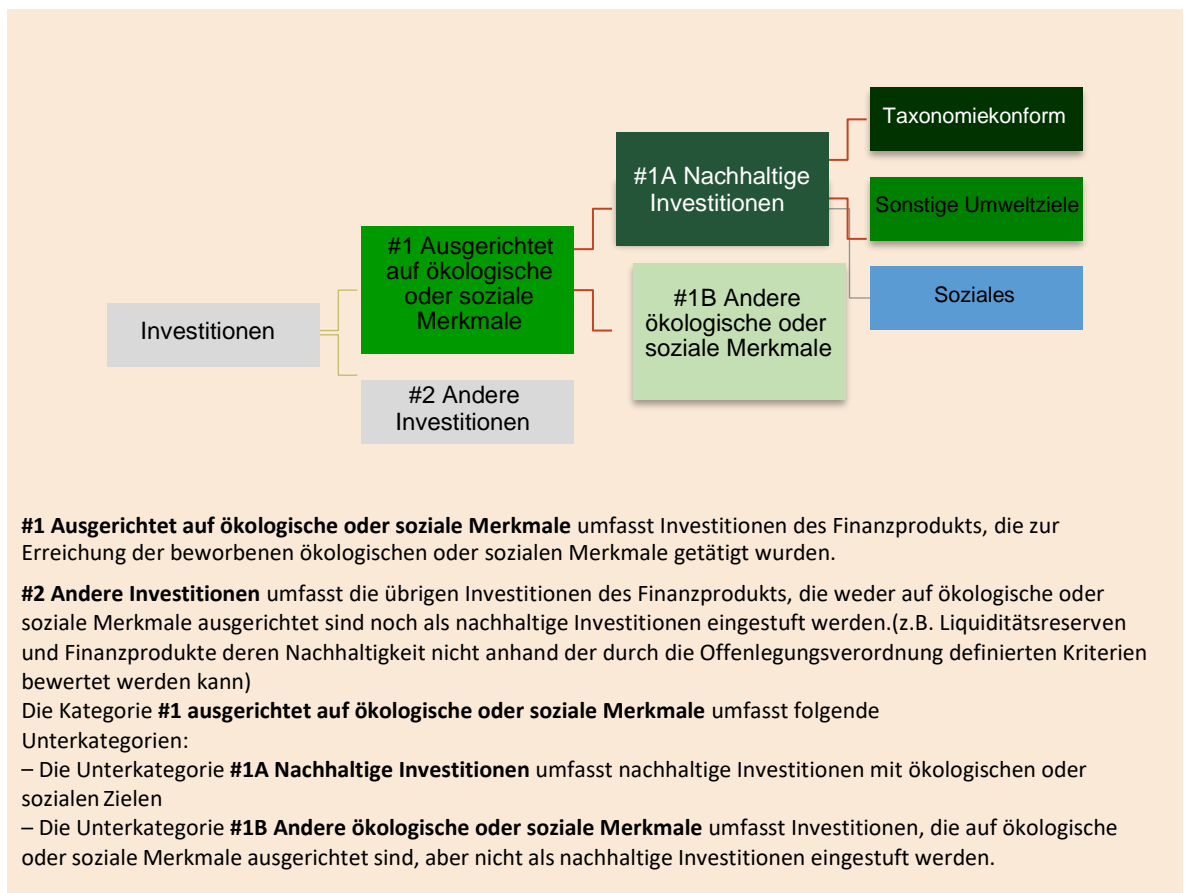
Investitionen

#1 Ausgerichtet auf ökologische oder soziale Merkmale

#2 Andere Investitionen

#1A Nachhaltige Investitionen

#1B Andere ökologische oder soziale Merkmale

Taxonomiekonform

Sonstige Umweltziele

Soziales

**#1 Ausgerichtet auf ökologische oder soziale Merkmale** umfasst Investitionen des Finanzprodukts, die zur Erreichung der beworbenen ökologischen oder sozialen Merkmale getätigt wurden.

**#2 Andere Investitionen** umfasst die übrigen Investitionen des Finanzprodukts, die weder auf ökologische oder soziale Merkmale ausgerichtet sind noch als nachhaltige Investitionen eingestuft werden.(z.B. Liquiditätsreserven und Finanzprodukte deren Nachhaltigkeit nicht anhand der durch die Offenlegungsverordnung definierten Kriterien bewertet werden kann)
Die Kategorie **#1 ausgerichtet auf ökologische oder soziale Merkmale** umfasst folgende Unterkategorien:
– Die Unterkategorie **#1A Nachhaltige Investitionen** umfasst nachhaltige Investitionen mit ökologischen oder sozialen Zielen
– Die Unterkategorie **#1B Andere ökologische oder soziale Merkmale** umfasst Investitionen, die auf ökologische oder soziale Merkmale ausgerichtet sind, aber nicht als nachhaltige Investitionen eingestuft werden.